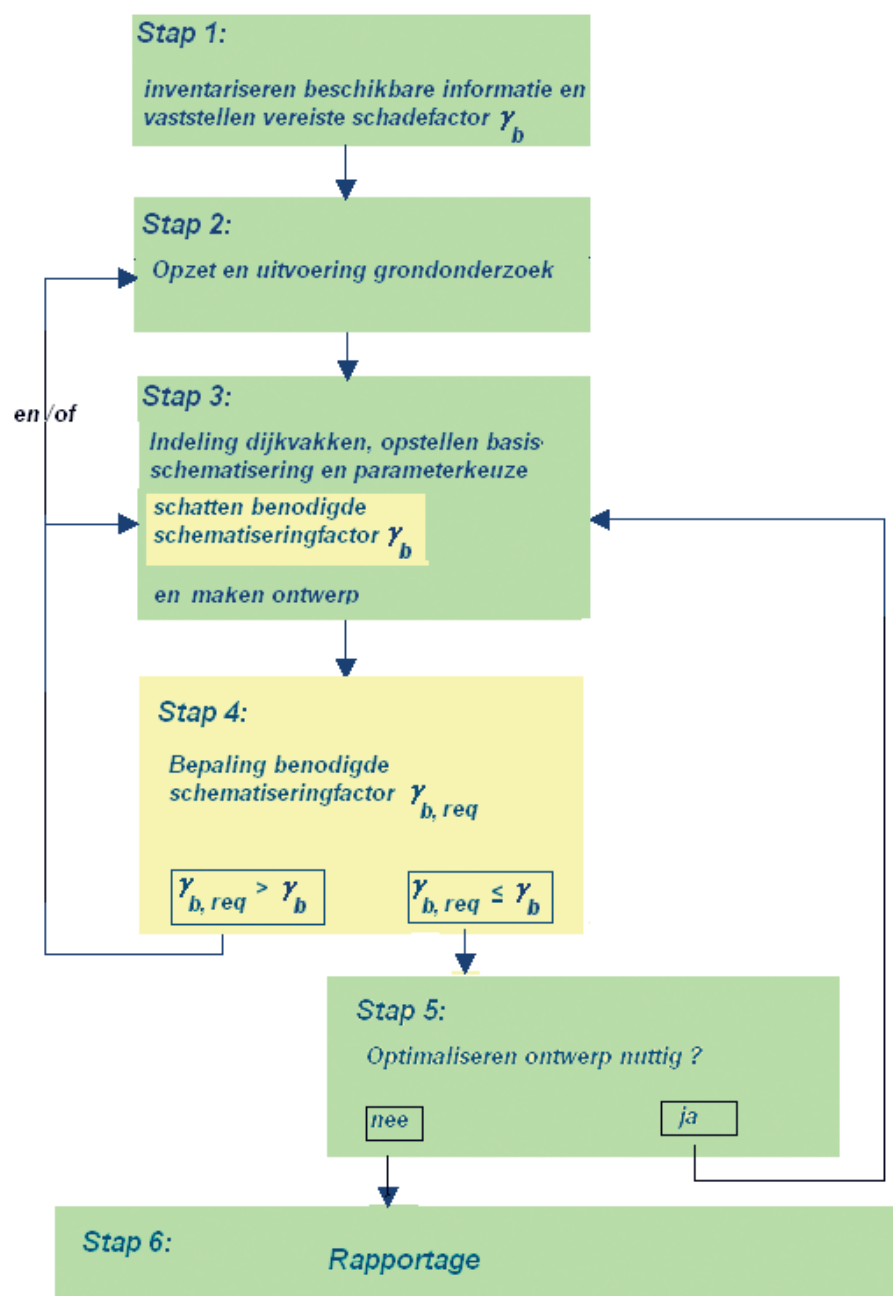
Stap 1:

inventariseren beschikbare informatie en vaststellen vereiste schadefactor $\gamma_b$

Stap 2:

Opzet en uitvoering grondonderzoek

en /of

Stap 3:

Indeling dijkvakken, opstellen basis schematisering en parameterkeuze

schatten benodigde schematiseringfactor $\gamma_b$

en maken ontwerp

Stap 4:

Bepaling benodigde schematiseringfactor $\gamma_{b, req}$

$\gamma_{b, req} > \gamma_b$

$\gamma_{b, req} \leq \gamma_b$

Stap 5:

Optimaliseren ontwerp nuttig ?

nee

ja

Stap 6:

Rapportage